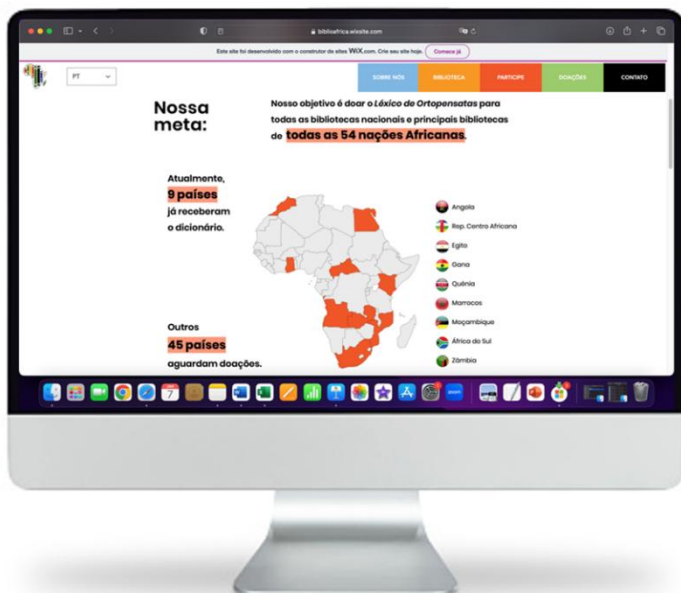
bibliafrica.wixsite.com

Este site foi desenvolvido com o construtor de sites WiX.com. Crie seu site hoje. Comece já

PT

SOBRE NÓS
BIBLIOTECA
PARTICIPE
DOAÇÕES
CONTATO

Nossa meta:

Nosso objetivo é doar o *Léxico de Ortopensatas* para todas as bibliotecas nacionais e principais bibliotecas de **todas as 54 nações Africanas**.

Atualmente, **9 países** já receberam o dicionário.

Outros **45 países** aguardam doações.

Angola
Rep. Centro Africana
Egito
Gana
Quênia
Marrocos
Moçambique
África do Sul
Zâmbia